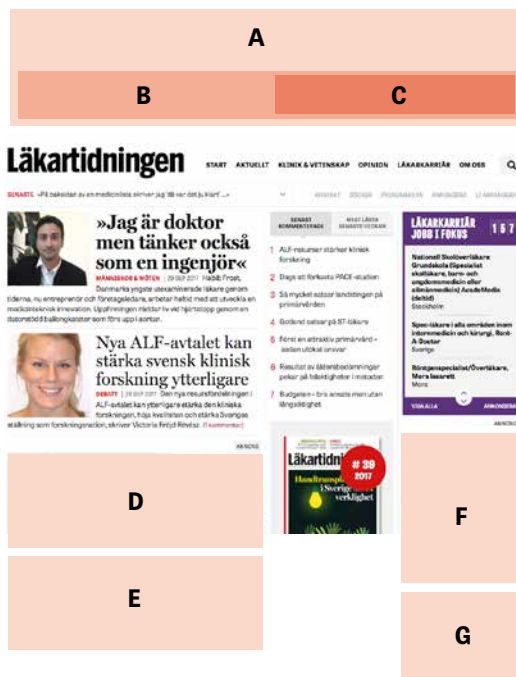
A

B

C

Läkartidningen

START AKTUELLT KLINIK & VETENSKAP OPINION LÄKARKARRIÄR OM OSS

SENASTE «På baksidan av en medicinlista skriver jag 'då var det ju klart' ...»

»Jag är doktor men tänker också som en ingenjör«

MÄNNISKOR & MÖTEN | 29 SEP 2017 Habib Frost, Danmarks yngste utexaminerade läkare genom tiderna, nu entreprenör och företagsledare, arbetar helst med att utveckla en medicinteknisk innovation. Uppfinningen räddar liv vid hjärtstopp genom en datorstödd ballongkateter som förs upp i aortan.

Nya ALF-avtalet kan stärka svensk klinisk forskning ytterligare

DEBATT | 29 SEP 2017 Den nya resursfördelningen i ALF-avtalet kan ytterligare stärka den kliniska forskningen, höja kvaliteten och stärka Sveriges ställning som forskningsnation, skriver Victoria Fritjof Révész. (1 kommentar)

ANNONS

SENAST KOMMENTERADE | MEST LÄSTA SENASTE VECKAN

1 ALF-resurser stärker klinisk forskning
2 Dags att förkasta PACE-studien
3 Så mycket sätter landstingen på primärvården
4 Godkänd satsar på ST-läkare
5 Fönst en attraktiv primärvård – sedan utökat ansvar
6 Resultat av läkarbedömningar pekar på felaktigheter i metoden
7 Budgeten – bra ansats men utan långsiktighet

Läkartidningen
# 39
2017
i Sverige verklighet

LÄKARKARRIÄR JOBB I FOKUS 157

Nationell Skolöverläkare Grundskola (Specialist skolläkare, barn- och ungdomsmedicin eller allmänmedicin) AcadeMedia (deltid)
Stockholm

Spec-läkare i alla områden inom internmedicin och kirurgi. Rent-A-Doctor
Sverige

Röntgenspecialist/Överläkare, Mora lasarett
Mora

VISA ALLA | ANNONSERA

ANNONS

D

E

F

G